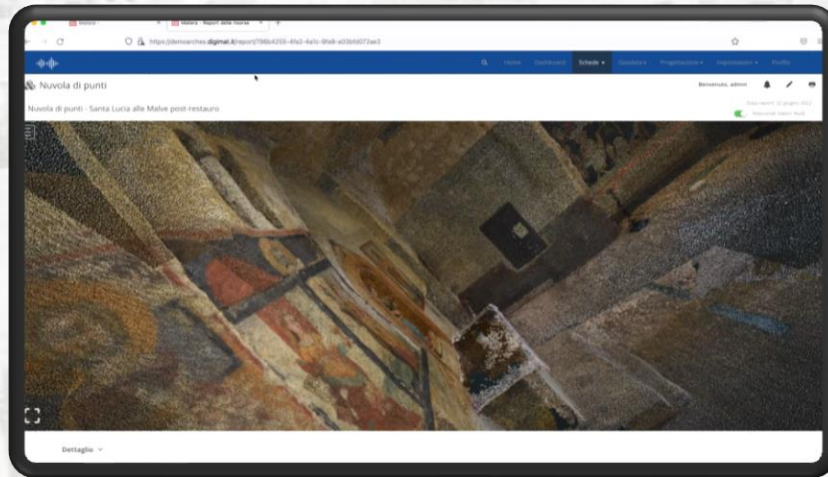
Historia - Report della risorsa

https://demoarches.digimat.it/report/798b4255-4fe2-4a1c-8fe8-a03bfd072ae3

Home Dashboard Schede Geodata Progettazione Impostazioni Profilo

Nuvola di punti

Benvenuto, admin

Nuvola di punti - Santa Lucia alle Malve post-restauro

Data report: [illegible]

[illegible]

Dettaglio